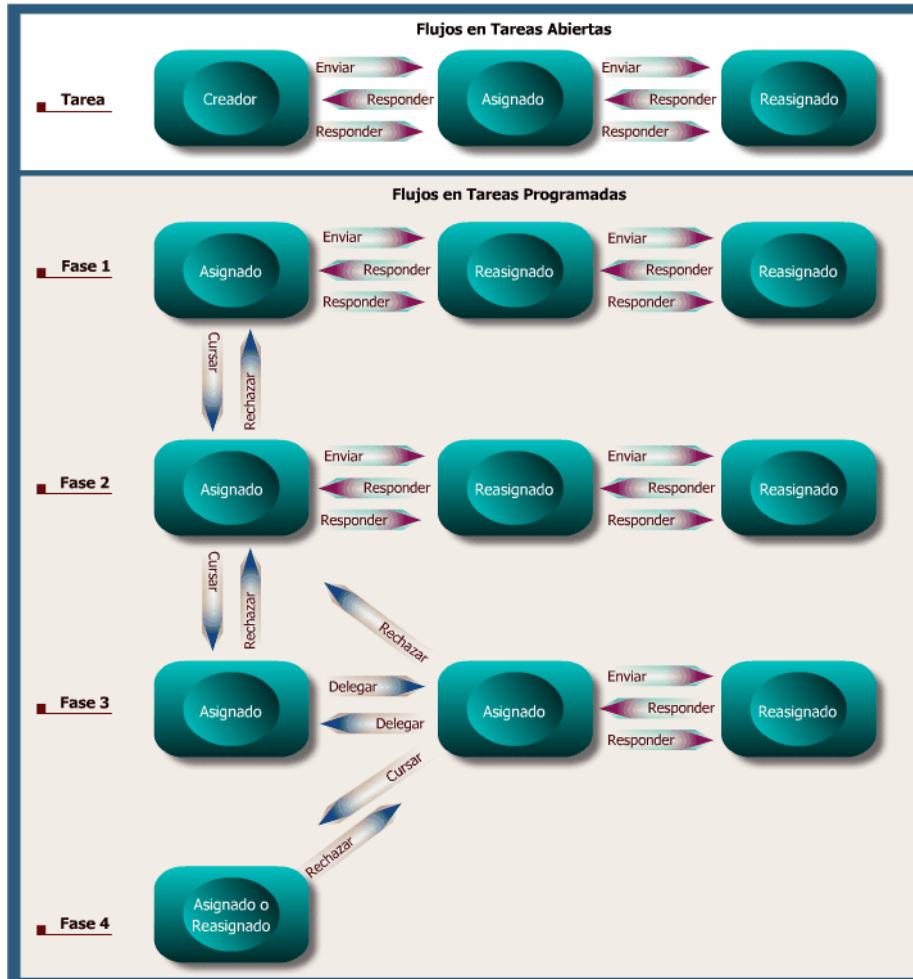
Flujos en Tareas Abiertas

Tarea

Creador

Enviar

Responder

Responder

Asignado

Enviar

Responder

Responder

Reasignado

Flujos en Tareas Programadas

Fase 1

Asignado

Enviar

Responder

Responder

Reasignado

Enviar

Responder

Responder

Reasignado

Cursar

Rechazar

Fase 2

Asignado

Enviar

Responder

Responder

Reasignado

Enviar

Responder

Responder

Reasignado

Cursar

Rechazar

Rechazar

Fase 3

Asignado

Delegar

Delegar

Asignado

Enviar

Responder

Responder

Reasignado

Cursar

Rechazar

Fase 4

Asignado o Reasignado